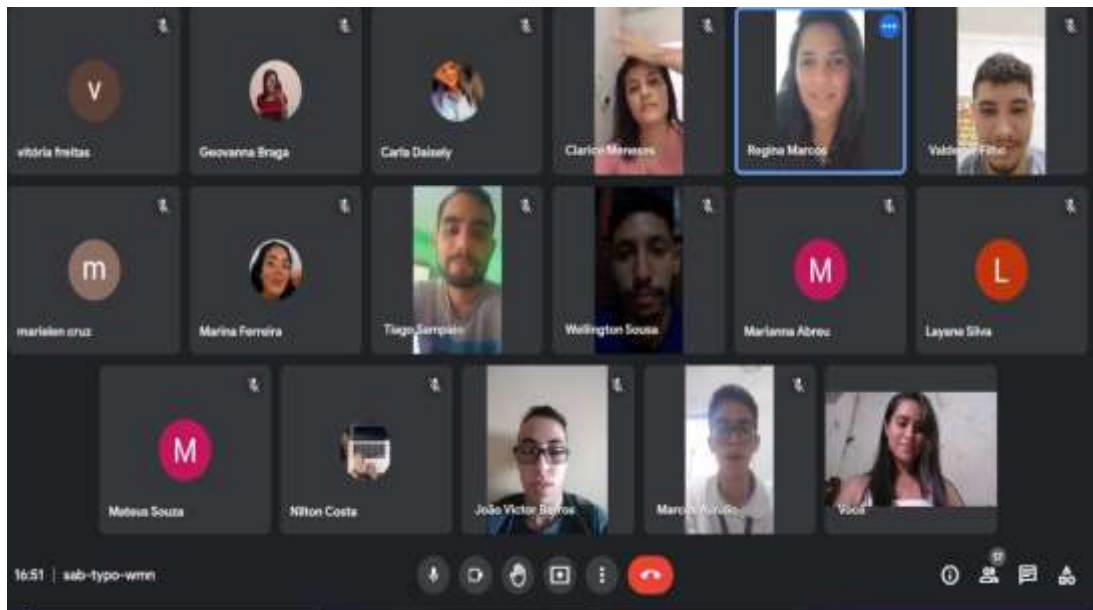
V
vitória freitas

Geovanna Braga

Carla Daisely

Clarice Menezes

Regina Marcos

Valde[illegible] Filho

m
marielen cruz

Marina Ferreira

Tiago Sampaio

Wellington Sousa

M
Marianna Abreu

L
Layana Silva

M
Mateus Souza

Nilton Costa

João Victor Barros

Marcos A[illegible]

Você

16:51 | sab-typo-wmn

17